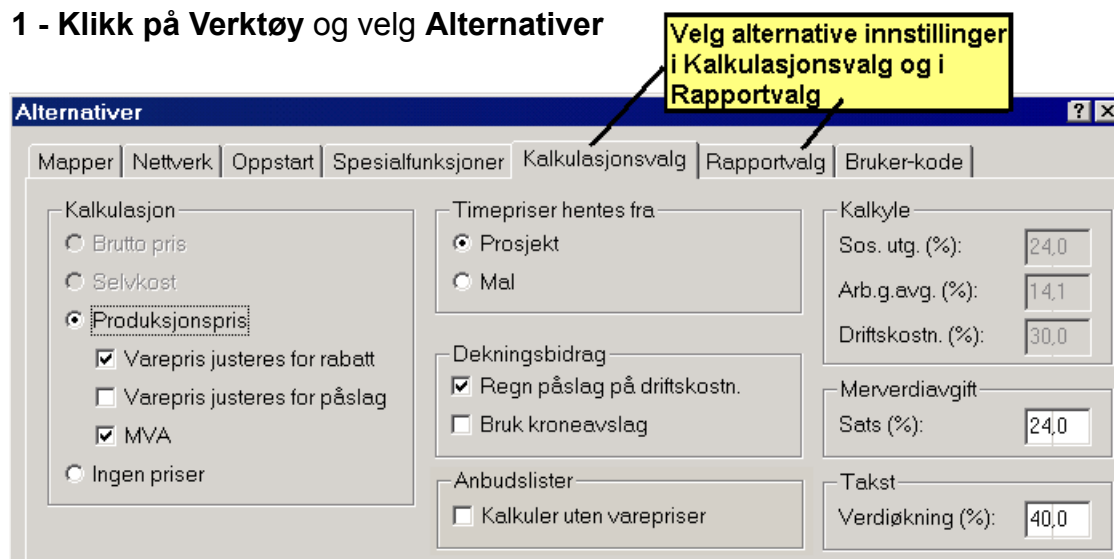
**1 - Klikk på Verktøy** og velg **Alternativer**

Velg alternative innstillinger i Kalkulasjonsvalg og i Rapportvalg

Alternativer ? X

Mapper | Nettverk | Oppstart | Spesialfunksjoner | Kalkulasjonsvalg | Rapportvalg | Bruker-kode

Kalkulasjon
Brutto pris
Selvkost
Produksjonspris
Varepris justeres for rabatt
Varepris justeres for påslag
MVA
Ingen priser

Timepriser hentes fra
Prosjekt
Mal

Dekningsbidrag
Regn påslag på driftskostn.
Bruk kroneavslag

Anbudslister
Kalkuler uten varepriser

Kalkyle
Sos. utg. (%): 24,0
Arb.g.avg. (%): 14,1
Driftskostn. (%): 30,0

Merverdiavgift
Sats (%): 24,0

Takst
Verdiøkning (%): 40,0